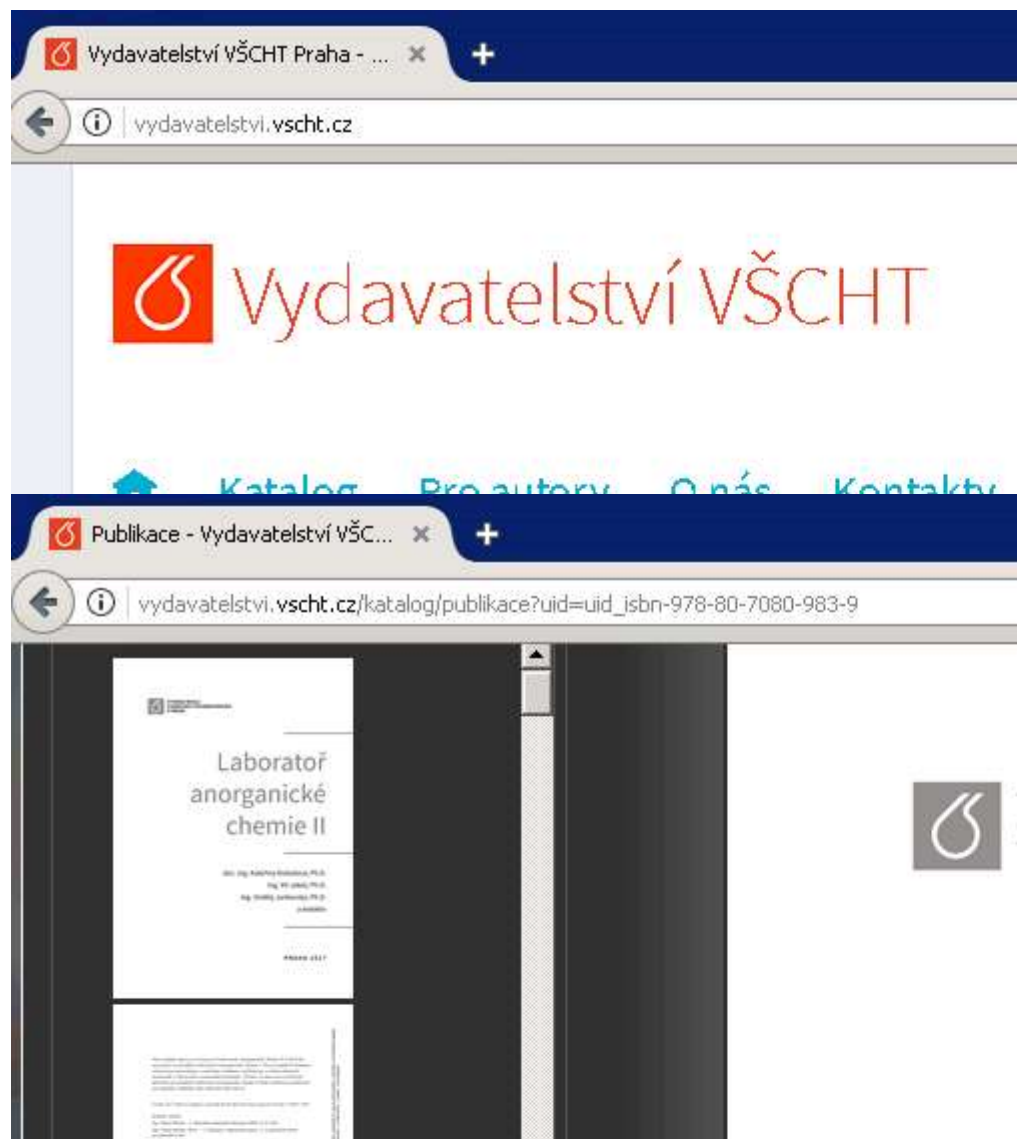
Vydavatelství VŠCHT Praha - ...

vydavatelstvi.vscht.cz

Vydavatelství VŠCHT

Katalog Pro autory O nás Kontakty

Publikace - Vydavatelství VŠC...

vydavatelstvi.vscht.cz/katalog/publikace?uid=uid_isbn-978-80-7080-983-9

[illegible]

Laboratoř anorganické chemie II

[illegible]

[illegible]